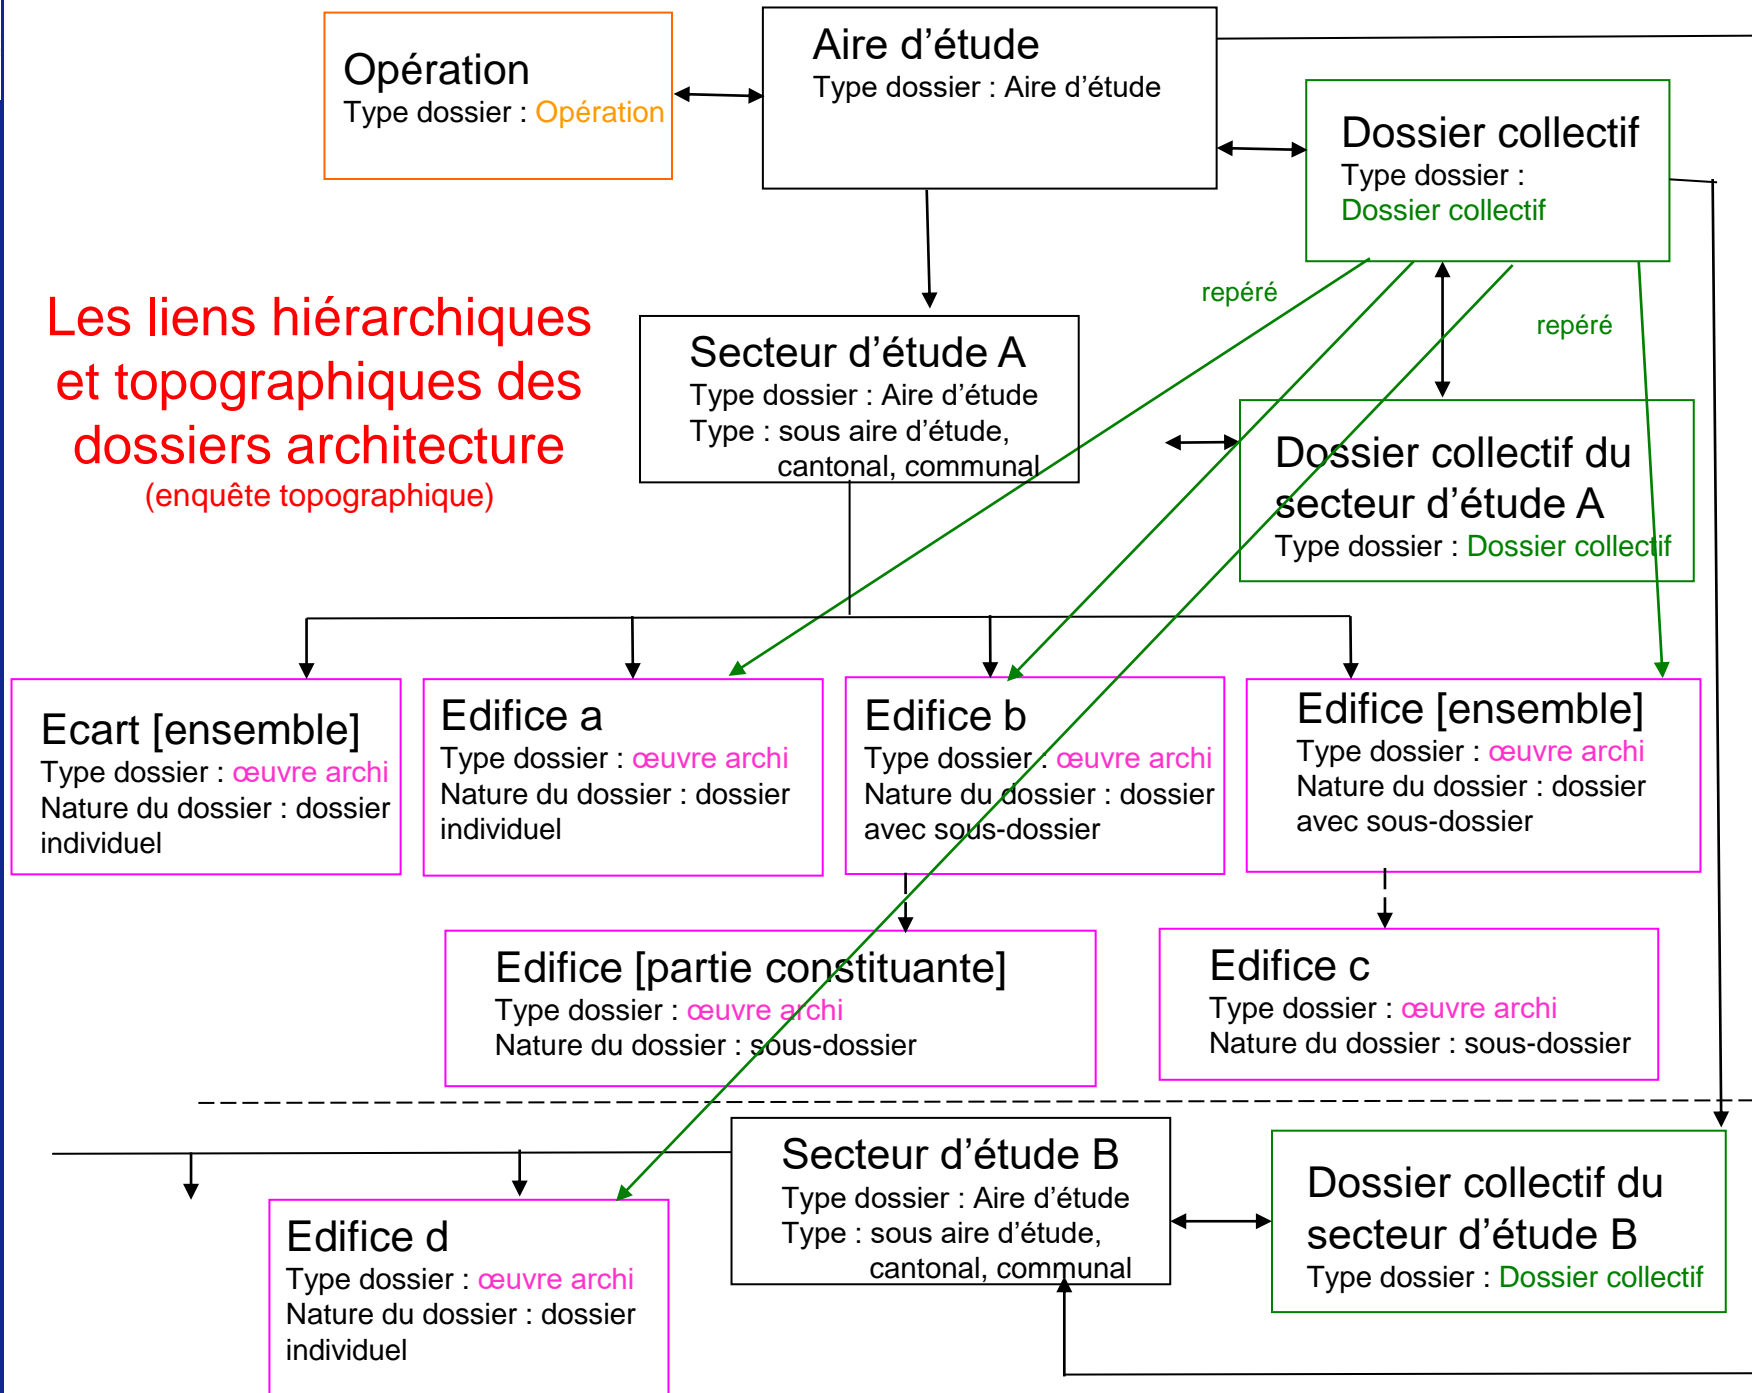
Opération
Type dossier : Opération

Aire d'étude
Type dossier : Aire d'étude

Dossier collectif
Type dossier : Dossier collectif

Les liens hiérarchiques et topographiques des dossiers architecture
(enquête topographique)

repéré

repéré

Secteur d'étude A
Type dossier : Aire d'étude
Type : sous aire d'étude, cantonal, communal

Dossier collectif du secteur d'étude A
Type dossier : Dossier collectif

Ecart [ensemble]
Type dossier : œuvre archi
Nature du dossier : dossier individuel

Edifice a
Type dossier : œuvre archi
Nature du dossier : dossier individuel

Edifice b
Type dossier : œuvre archi
Nature du dossier : dossier avec sous-dossier

Edifice [ensemble]
Type dossier : œuvre archi
Nature du dossier : dossier avec sous-dossier

Edifice [partie constituante]
Type dossier : œuvre archi
Nature du dossier : sous-dossier

Edifice c
Type dossier : œuvre archi
Nature du dossier : sous-dossier

Secteur d'étude B
Type dossier : Aire d'étude
Type : sous aire d'étude, cantonal, communal

Dossier collectif du secteur d'étude B
Type dossier : Dossier collectif

Edifice d
Type dossier : œuvre archi
Nature du dossier : dossier individuel